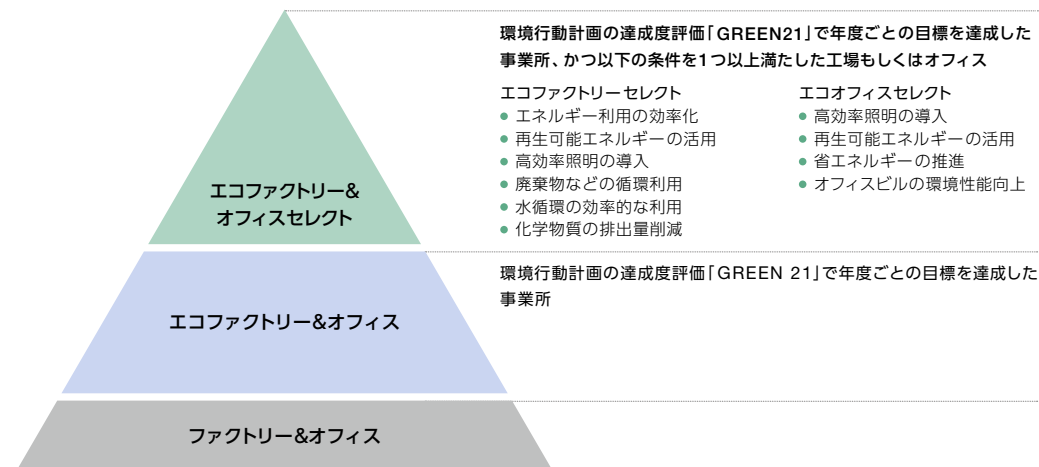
エコファクトリー&
オフィスセレクト

環境行動計画の達成度評価「GREEN21」で年度ごとの目標を達成した事業所、かつ以下の条件を1つ以上満たした工場もしくはオフィス

エコファクトリーセレクト
● エネルギー利用の効率化
● 再生可能エネルギーの活用
● 高効率照明の導入
● 廃棄物などの循環利用
● 水循環の効率的な利用
● 化学物質の排出量削減

エコオフィスセレクト
● 高効率照明の導入
● 再生可能エネルギーの活用
● 省エネルギーの推進
● オフィスビルの環境性能向上

エコファクトリー&オフィス

環境行動計画の達成度評価「GREEN 21」で年度ごとの目標を達成した事業所

ファクトリー&オフィス